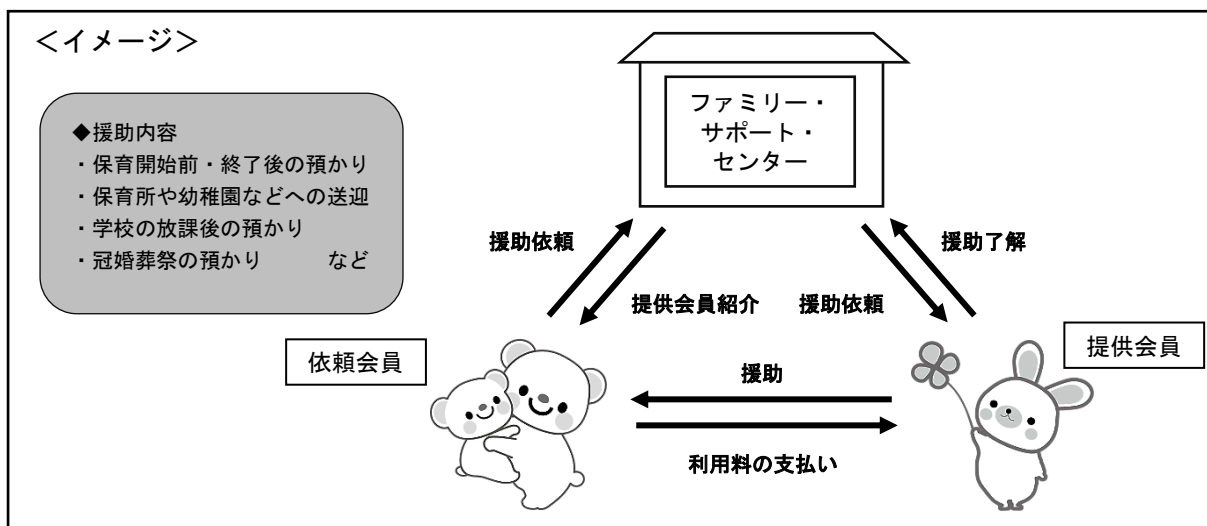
<イメージ>

◆援助内容
・保育開始前・終了後の預かり
・保育所や幼稚園などへの送迎
・学校の放課後の預かり
・冠婚葬祭の預かり　　など

ファミリー・サポート・センター

援助依頼

提供会員紹介

援助依頼

援助了解

依頼会員

提供会員

援助

利用料の支払い